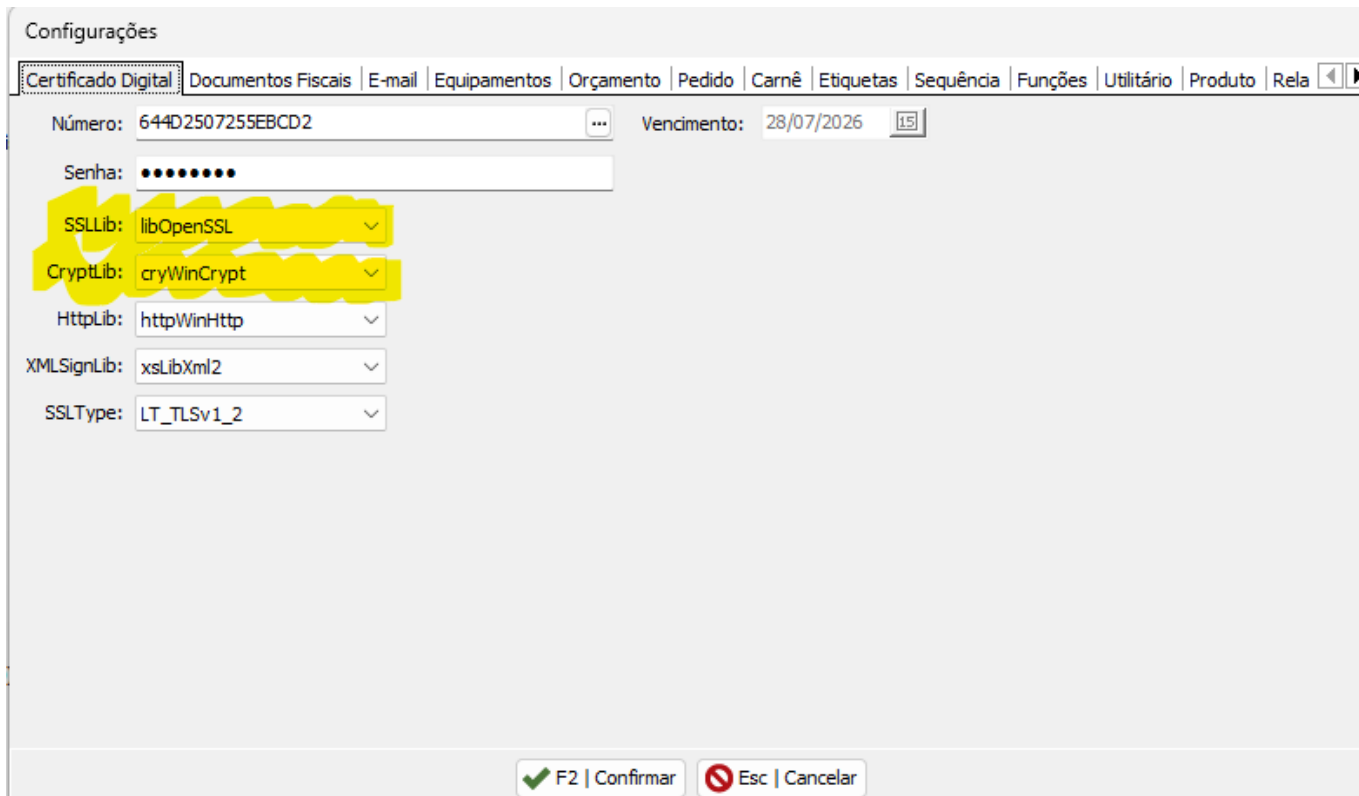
Configurações

Certificado Digital | Documentos Fiscais | E-mail | Equipamentos | Orçamento | Pedido | Carnê | Etiquetas | Sequência | Funções | Utilitário | Produto | Rela

Número: 644D2507255EBCD2 ... Vencimento: 28/07/2026 15

Senha: ••••••••

SSLLib: libOpenSSL

CryptLib: cryWinCrypt

HttpLib: httpWinHttp

XMLSignLib: xsLibXml2

SSLType: LT_TLSv1_2

F2 | Confirmar

Esc | Cancelar